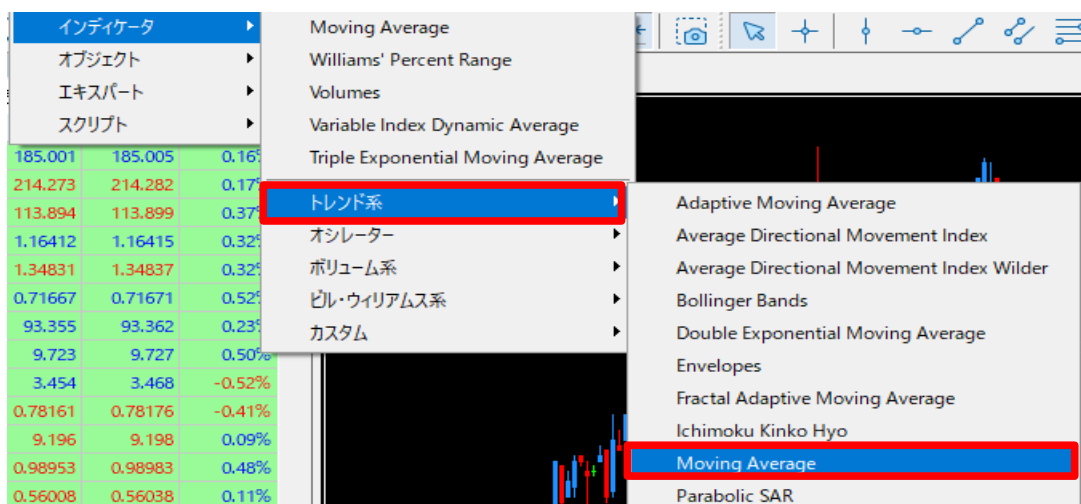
インディケータ
オブジェクト
エキスパート
スクリプト

| | | |
|---|---|---|
| 185.001 | 185.005 | 0.16% |
| 214.273 | 214.282 | 0.17% |
| 113.894 | 113.899 | 0.37% |
| 1.16412 | 1.16415 | 0.32% |
| 1.34831 | 1.34837 | 0.32% |
| 0.71667 | 0.71671 | 0.52% |
| 93.355 | 93.362 | 0.23% |
| 9.723 | 9.727 | 0.50% |
| 3.454 | 3.468 | -0.52% |
| 0.78161 | 0.78176 | -0.41% |
| 9.196 | 9.198 | 0.09% |
| 0.98953 | 0.98983 | 0.48% |
| 0.56008 | 0.56038 | 0.11% |

Moving Average
Williams' Percent Range
Volumes
Variable Index Dynamic Average
Triple Exponential Moving Average
トレンド系
オシレーター
ボリューム系
ビル・ウィリアムス系
カスタム

Adaptive Moving Average
Average Directional Movement Index
Average Directional Movement Index Wilder
Bollinger Bands
Double Exponential Moving Average
Envelopes
Fractal Adaptive Moving Average
Ichimoku Kinko Hyo
Moving Average
Parabolic SAR